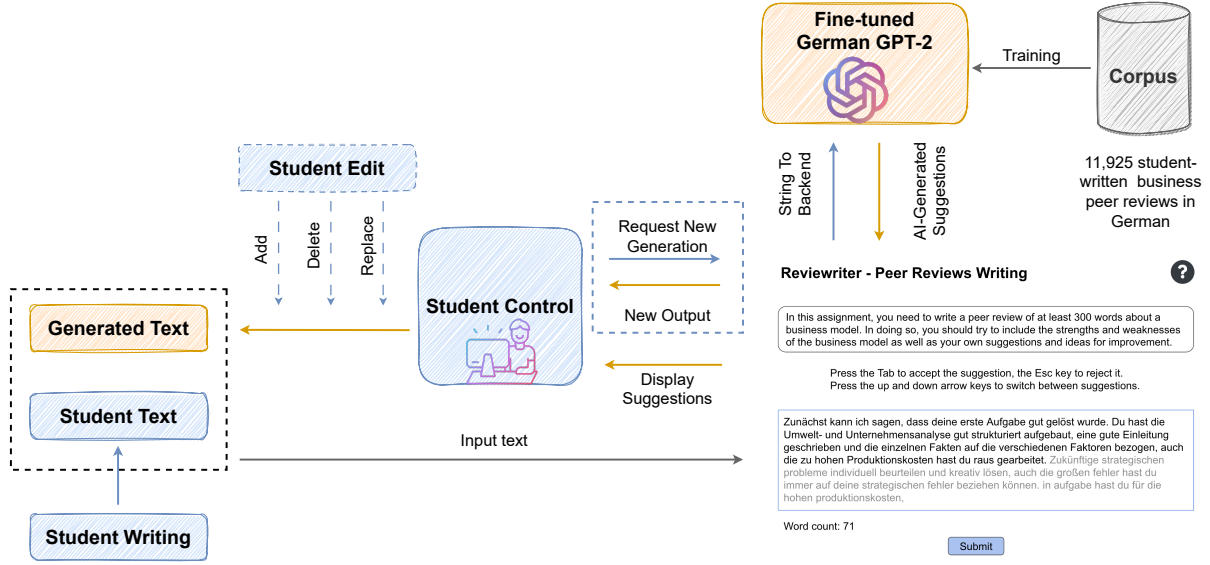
Fine-tuned German GPT-2

Training

Corpus

11,925 student-written business peer reviews in German

String To Backend

AI-Generated Suggestions

Student Edit

Add

Delete

Replace

Generated Text

Student Text

Student Writing

Student Control

Request New Generation

New Output

Display Suggestions

Input text

Reviewriter - Peer Reviews Writing

?

In this assignment, you need to write a peer review of at least 300 words about a business model. In doing so, you should try to include the strengths and weaknesses of the business model as well as your own suggestions and ideas for improvement.

Press the Tab to accept the suggestion, the Esc key to reject it.
Press the up and down arrow keys to switch between suggestions.

Zunächst kann ich sagen, dass deine erste Aufgabe gut gelöst wurde. Du hast die Umwelt- und Unternehmensanalyse gut strukturiert aufgebaut, eine gute Einleitung geschrieben und die einzelnen Fakten auf die verschiedenen Faktoren bezogen, auch die zu hohen Produktionskosten hast du raus gearbeitet. Zukünftige strategischen probleme individuell beurteilen und kreativ lösen, auch die großen fehler hast du immer auf deine strategischen fehler beziehen können. in aufgabe hast du für die hohen produktionskosten,

Word count: 71

Submit